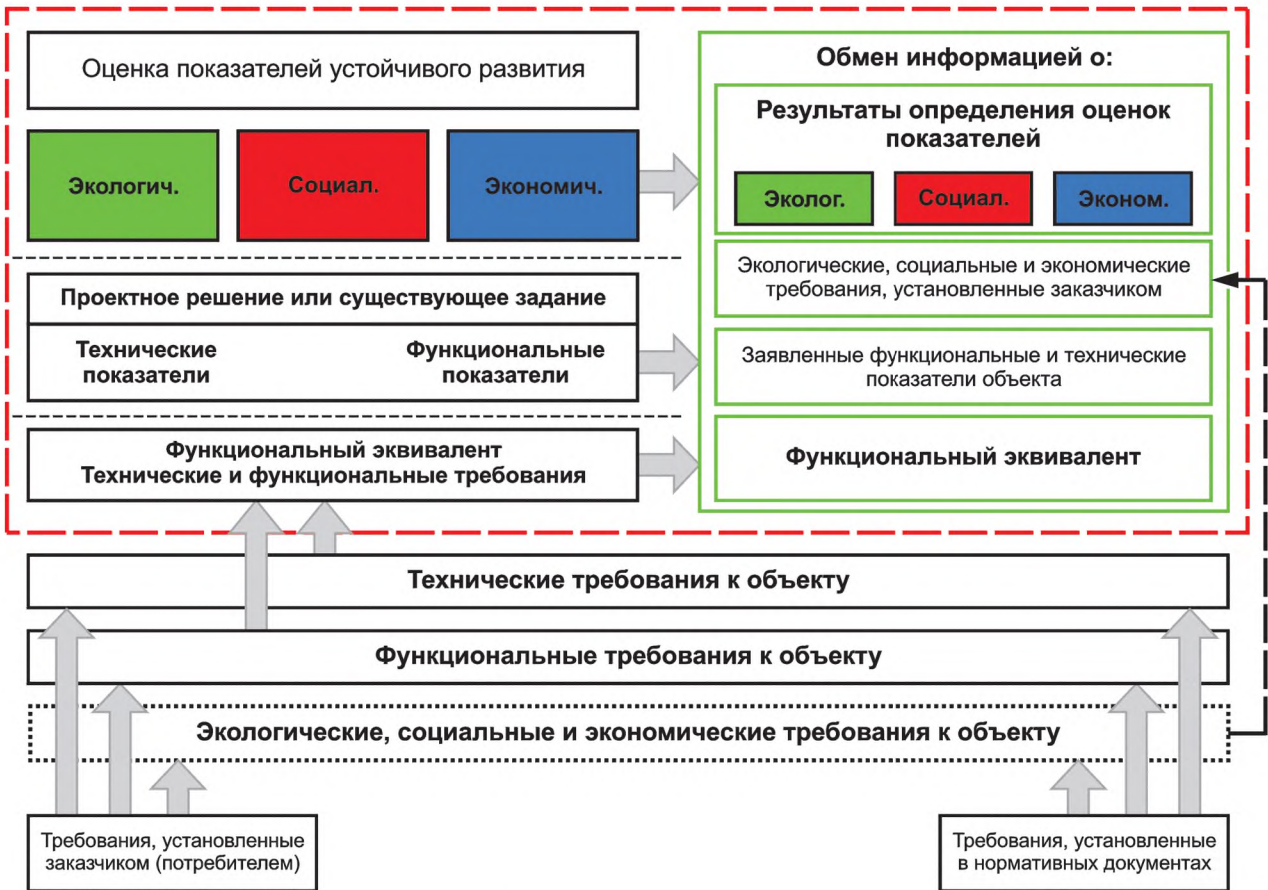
Оценка показателей устойчивого развития

Экологич.

Социал.

Экономич.

Обмен информацией о:

Результаты определения оценок показателей

Эколог.

Социал.

Эконом.

Экологические, социальные и экономические требования, установленные заказчиком

Проектное решение или существующее задание

Технические показатели

Функциональные показатели

Заявленные функциональные и технические показатели объекта

Функциональный эквивалент
Технические и функциональные требования

Функциональный эквивалент

Технические требования к объекту

Функциональные требования к объекту

Экологические, социальные и экономические требования к объекту

Требования, установленные заказчиком (потребителем)

Требования, установленные в нормативных документах